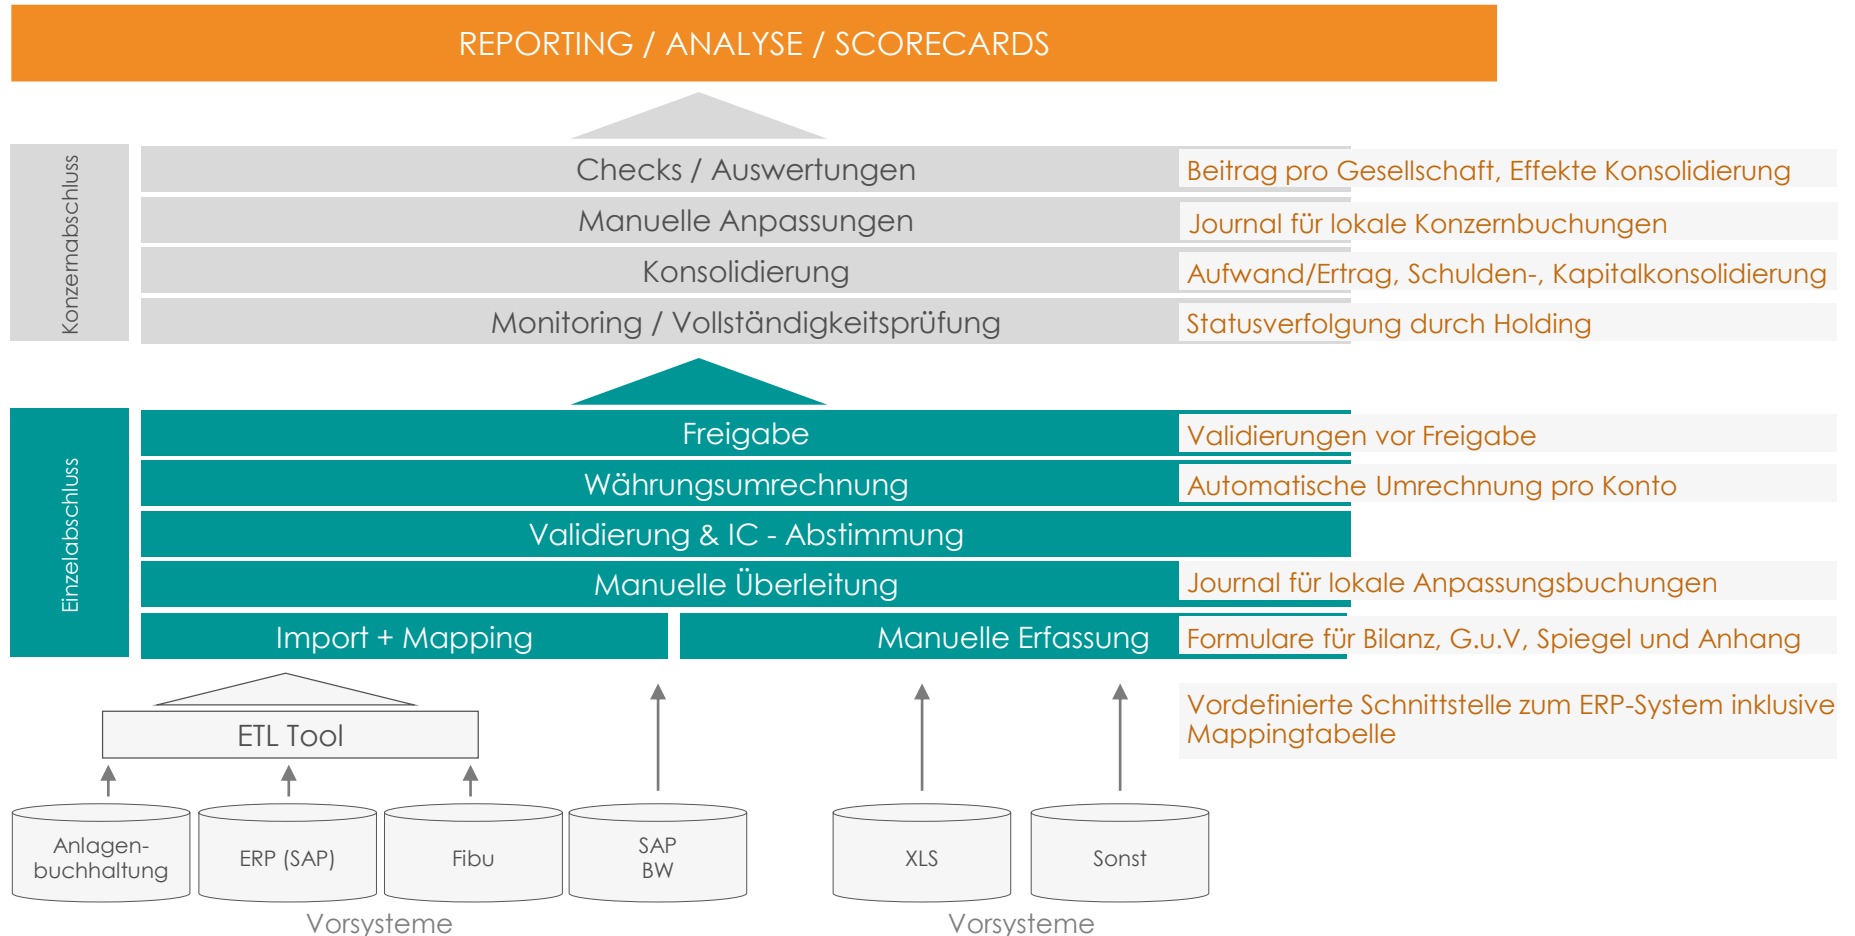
REPORTING / ANALYSE / SCORECARDS

Konzernabschluss

Checks / Auswertungen
Beitrag pro Gesellschaft, Effekte Konsolidierung

Manuelle Anpassungen
Journal für lokale Konzernbuchungen

Konsolidierung
Aufwand/Ertrag, Schulden-, Kapitalkonsolidierung

Monitoring / Vollständigkeitsprüfung
Statusverfolgung durch Holding

Einzelabschluss

Freigabe
Validierungen vor Freigabe

Währungsumrechnung
Automatische Umrechnung pro Konto

Validierung & IC - Abstimmung

Manuelle Überleitung
Journal für lokale Anpassungsbuchungen

Import + Mapping

Manuelle Erfassung
Formulare für Bilanz, G.u.V, Spiegel und Anhang

Vordefinierte Schnittstelle zum ERP-System inklusive Mappingtabelle

ETL Tool

Anlagenbuchhaltung

ERP (SAP)

Fibu

SAP BW

XLS

Sonst

Vorsysteme

Vorsysteme